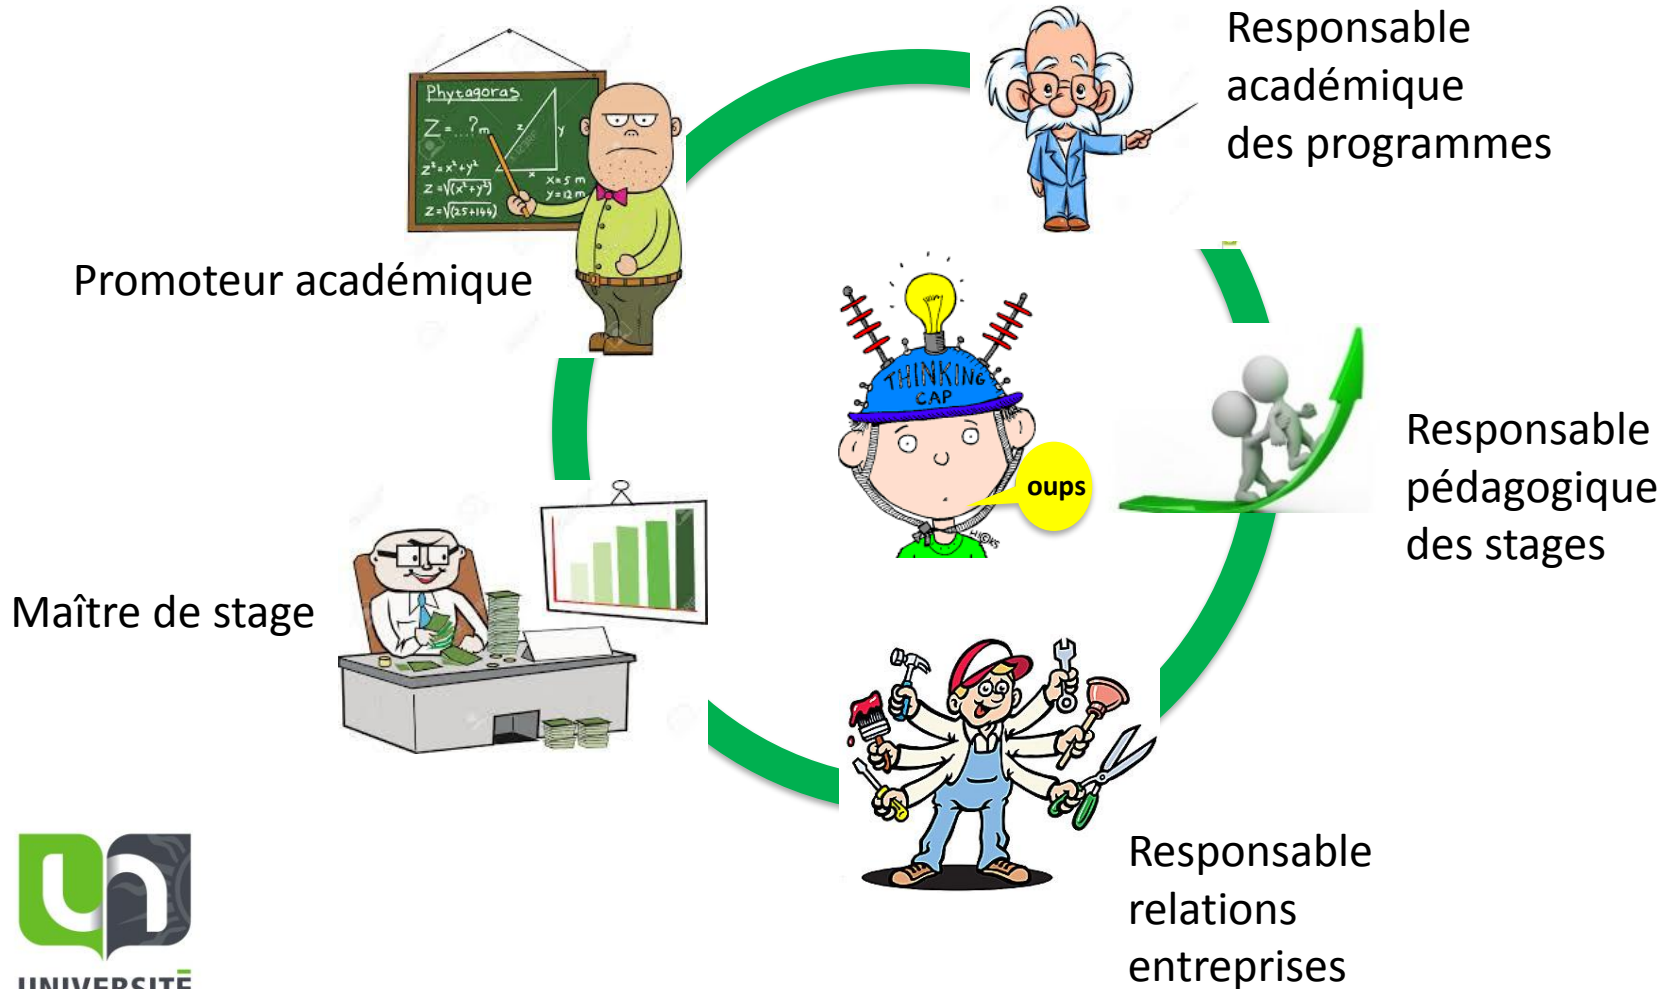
Responsable académique des programmes

Phytagoras
Z = ...? m
$z^2 = x^2 + y^2$
$z = \sqrt{(x^2+y^2)}$
$z = \sqrt{(25+144)}$
x = 5 m
y = 12 m
z
y
x

Promoteur académique

THINKING CAP

oups

Responsable pédagogique des stages

Maître de stage

Responsable relations entreprises

UNIVERSITÉ